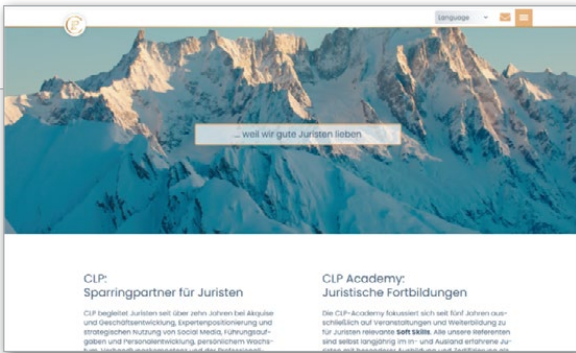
CLP

Language

... weil wir gute Juristen lieben

CLP:
Sparringpartner für Juristen

CLP begleitet Juristen seit über zehn Jahren bei Akquise und Geschäftsentwicklung, Expertenpositionierung und strategischen Nutzung von Social Media, Führungsaufgaben und Personalentwicklung, persönlichem Wachstum, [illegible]

CLP Academy:
Juristische Fortbildungen

Die CLP-Academy fokussiert sich seit fünf Jahren ausschließlich auf Veranstaltungen und Weiterbildung zu für Juristen relevante Soft Skills. Alle unsere Referenten sind selbst langjährig im In- und Ausland erfahrene Juristen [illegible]